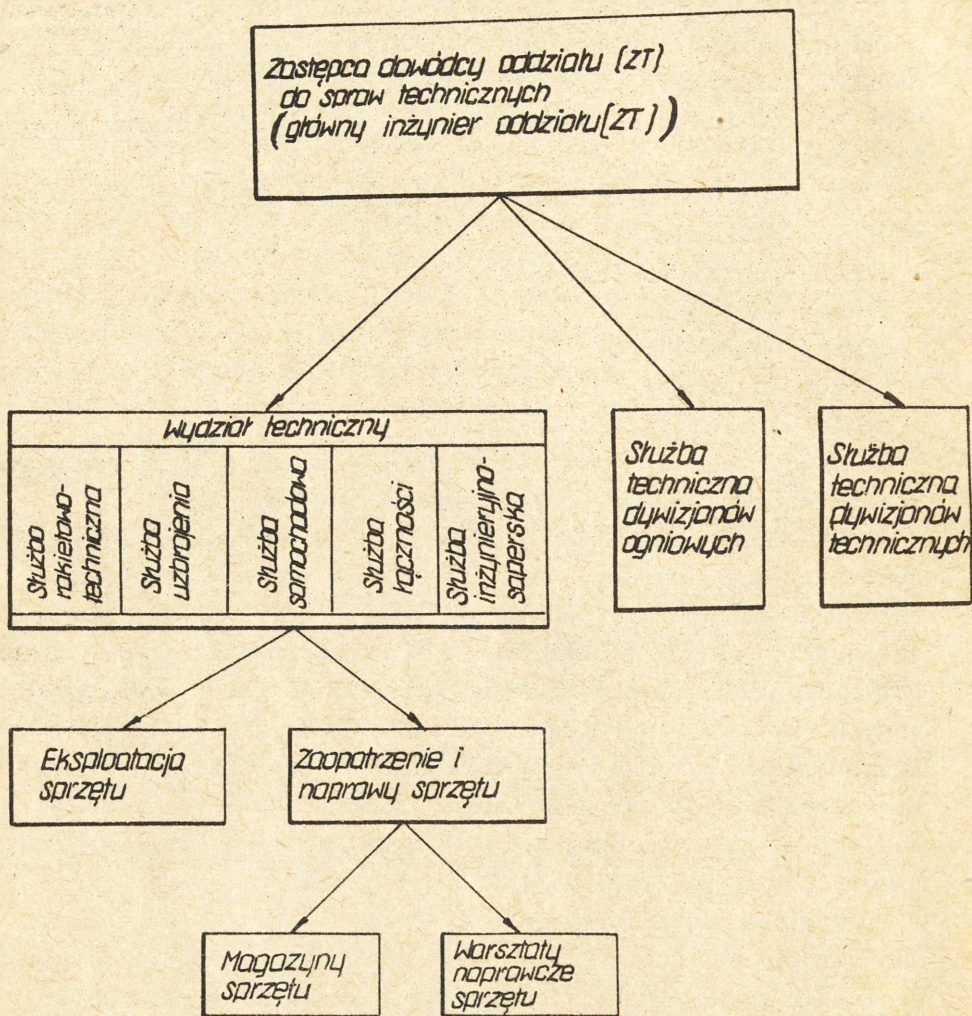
Zastępca dowódcy oddziału [ZT] do spraw technicznych (główny inżynier oddziału [ZT])

Wydział techniczny

Służba rakietowo-techniczna

Służba uzbrojenia

Służba samochodowa

Służba łączności

Służba inżynieryjno-saperska

Służba techniczna dywizjonów ogniowych

Służba techniczna dywizjonów technicznych

Eksploatacja sprzętu

Zaopatrzenie i naprawy sprzętu

Magazyny sprzętu

Warsztaty naprawcze sprzętu